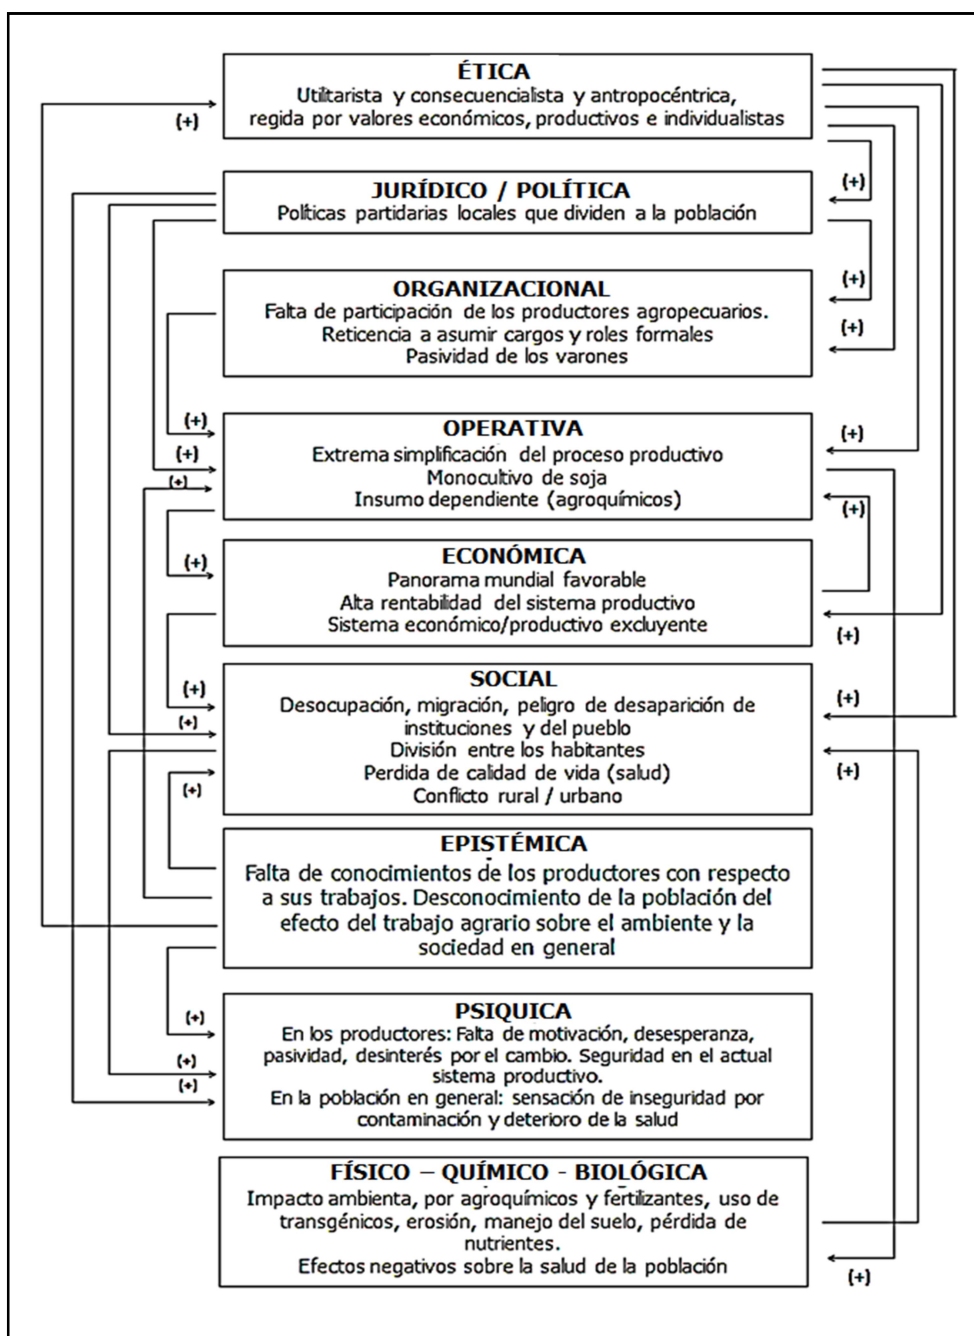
ÉTICA
Utilitarista y consecuencialista y antropocéntrica, regida por valores económicos, productivos e individualistas

(+)

JURÍDICO / POLÍTICA
Políticas partidarias locales que dividen a la población

(+)

ORGANIZACIONAL
Falta de participación de los productores agropecuarios.
Reticencia a asumir cargos y roles formales
Pasividad de los varones

(+)

(+)

(+)

(+)

(+)

OPERATIVA
Extrema simplificación del proceso productivo
Monocultivo de soja
Insumo dependiente (agroquímicos)

(+)

(+)

(+)

ECONÓMICA
Panorama mundial favorable
Alta rentabilidad del sistema productivo
Sistema económico/productivo excluyente

(+)

(+)

(+)

SOCIAL
Desocupación, migración, peligro de desaparición de instituciones y del pueblo
División entre los habitantes
Perdida de calidad de vida (salud)
Conflicto rural / urbano

(+)

(+)

(+)

EPISTÉMICA
Falta de conocimientos de los productores con respecto a sus trabajos. Desconocimiento de la población del efecto del trabajo agrario sobre el ambiente y la sociedad en general

(+)

(+)

(+)

PSIQUICA
En los productores: Falta de motivación, desesperanza, pasividad, desinterés por el cambio. Seguridad en el actual sistema productivo.
En la población en general: sensación de inseguridad por contaminación y deterioro de la salud

FÍSICO – QUÍMICO - BIOLÓGICA
Impacto ambienta, por agroquímicos y fertilizantes, uso de transgénicos, erosión, manejo del suelo, pérdida de nutrientes.
Efectos negativos sobre la salud de la población

(+)